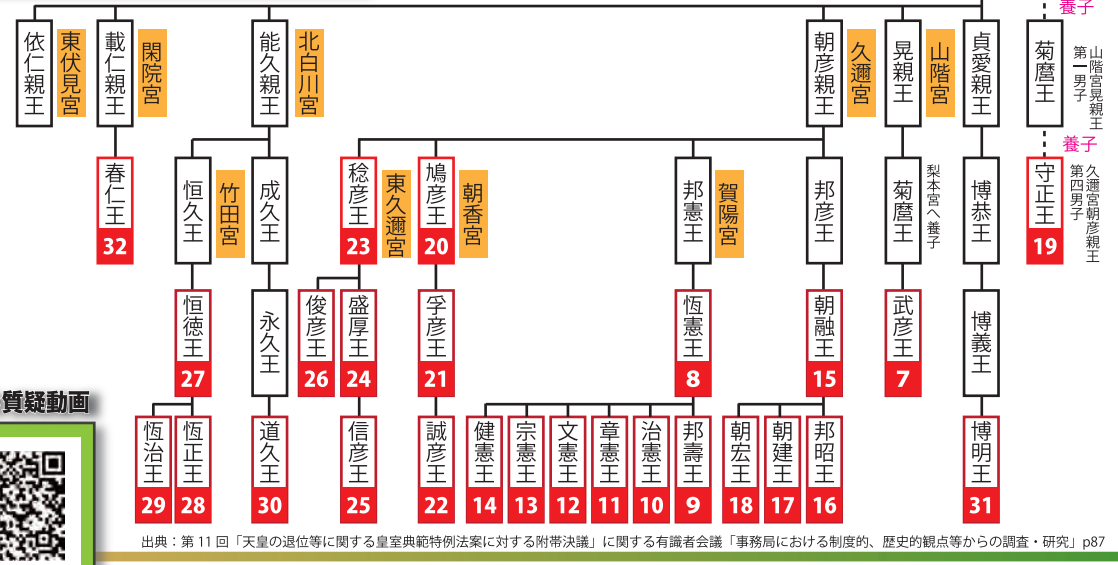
養子

依仁親王
東伏見宮

載仁親王
閑院宮

能久親王
北白川宮

朝彦親王
久邇宮

晃親王
山階宮

貞愛親王

菊麿王
山階宮晃親王第一男子

養子

春仁王
32

恒久王
竹田宮

成久王

稔彦王
23
東久邇宮

鳩彦王
20
朝香宮

邦憲王
賀陽宮

邦彦王

菊麿王
梨本宮へ養子

博恭王

守正王
19
久邇宮朝彦親王第四男子

恒徳王
27

永久王

俊彦王
26

盛厚王
24

孚彦王
21

恒憲王
8

朝融王
15

武彦王
7

博義王

質疑動画

恒治王
29

恒正王
28

道久王
30

信彦王
25

誠彦王
22

健憲王
14

宗憲王
13

文憲王
12

章憲王
11

治憲王
10

邦壽王
9

朝宏王
18

朝建王
17

邦昭王
16

博明王
31

出典：第 11 回「天皇の退位等に関する皇室典範特例法案に対する附帯決議」に関する有識者会議「事務局における制度的、歴史的観点等からの調査・研究」p87